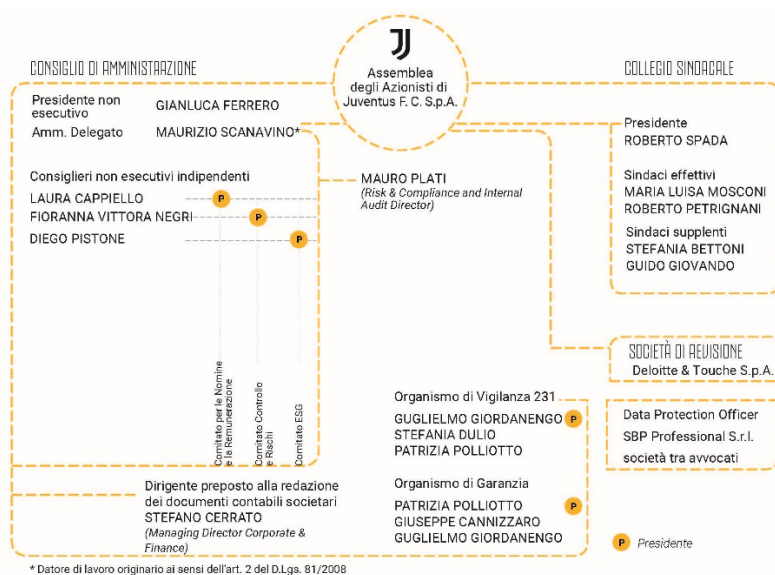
Assemblea degli Azionisti di Juventus F. C. S.p.A.

CONSIGLIO DI AMMINISTRAZIONE

Presidente non esecutivo GIANLUCA FERRERO
Amm. Delegato MAURIZIO SCANAVINO*

Consiglieri non esecutivi indipendenti
LAURA CAPPIELLO P
FIORANNA VITTORA NEGRI P
DIEGO PISTONE P

Comitato per le Nomine e la Remunerazione
Comitato Controllo e Rischi
Comitato ESG

MAURO PLATI
(Risk & Compliance and Internal Audit Director)

COLLEGIO SINDACALE

Presidente
ROBERTO SPADA

Sindaci effettivi
MARIA LUISA MOSCONI
ROBERTO PETRIGNANI

Sindaci supplenti
STEFANIA BETTONI
GUIDO GIOVANDO

SOCIETÀ DI REVISIONE
Deloitte & Touche S.p.A.

Organismo di Vigilanza 231
GUGLIELMO GIORDANENGO P
STEFANIA DULIO
PATRIZIA POLLIOTTO

Data Protection Officer
SBP Professional S.r.l. società tra avvocati

Dirigente preposto alla redazione dei documenti contabili societari
STEFANO CERRATO
(Managing Director Corporate & Finance)

Organismo di Garanzia
PATRIZIA POLLIOTTO P
GIUSEPPE CANNIZZARO
GUGLIELMO GIORDANENGO

P Presidente

* Datore di lavoro originario ai sensi dell'art. 2 del D.Lgs. 81/2008